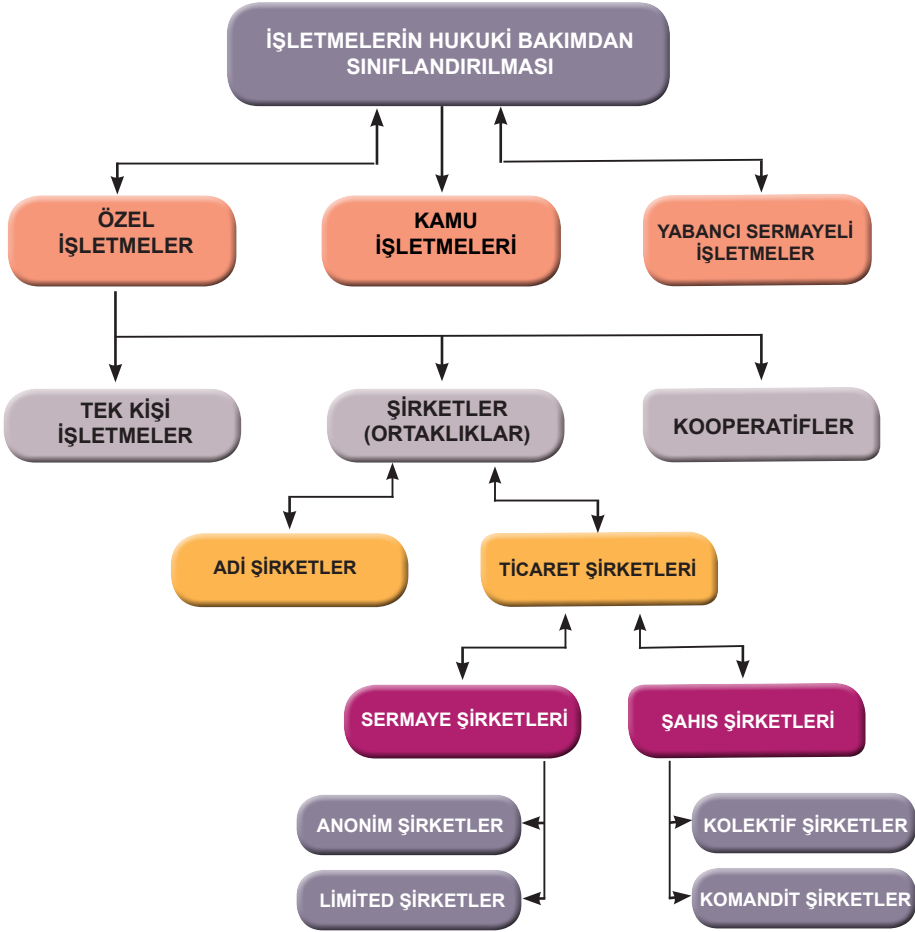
İŞLETMELERİN HUKUKİ BAKIMDAN SINIFLANDIRILMASI

ÖZEL İŞLETMELER

KAMU İŞLETMELERİ

YABANCI SERMAYELİ İŞLETMELER

TEK KİŞİ İŞLETMELER

ŞİRKETLER (ORTAKLIKLAR)

KOOPERATİFLER

ADİ ŞİRKETLER

TİCARET ŞİRKETLERİ

SERMAYE ŞİRKETLERİ

ŞAHIS ŞİRKETLERİ

ANONİM ŞİRKETLER

LİMİTED ŞİRKETLER

KOLEKTİF ŞİRKETLER

KOMANDİT ŞİRKETLER